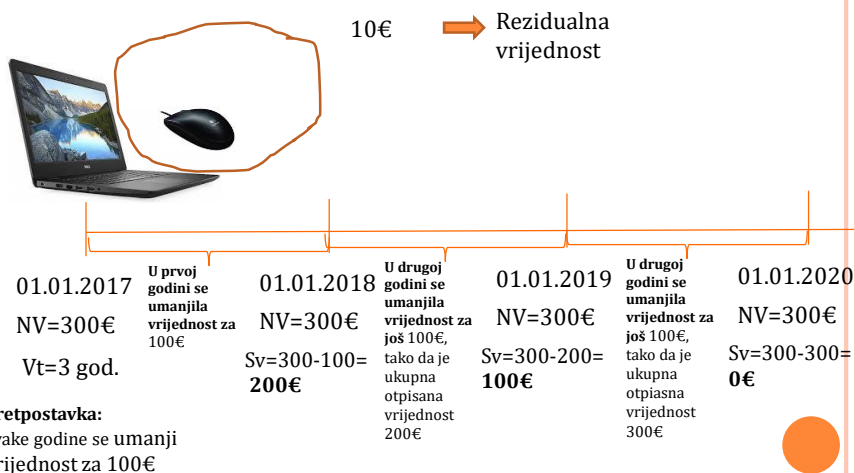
10€ Rezidualna vrijednost

01.01.2017
NV=300€
Vt=3 god.

U prvoj godini se umanjila vrijednost za 100€

01.01.2018
NV=300€
Sv=300-100= **200€**

U drugoj godini se umanjila vrijednost za još 100€, tako da je ukupna otpisana vrijednost 200€

01.01.2019
NV=300€
Sv=300-200= **100€**

U drugoj godini se umanjila vrijednost za još 100€, tako da je ukupna otpiasna vrijednost 300€

01.01.2020
NV=300€
Sv=300-300= **0€**

**retpostavka:**
vake godine se umanji rijednost za 100€